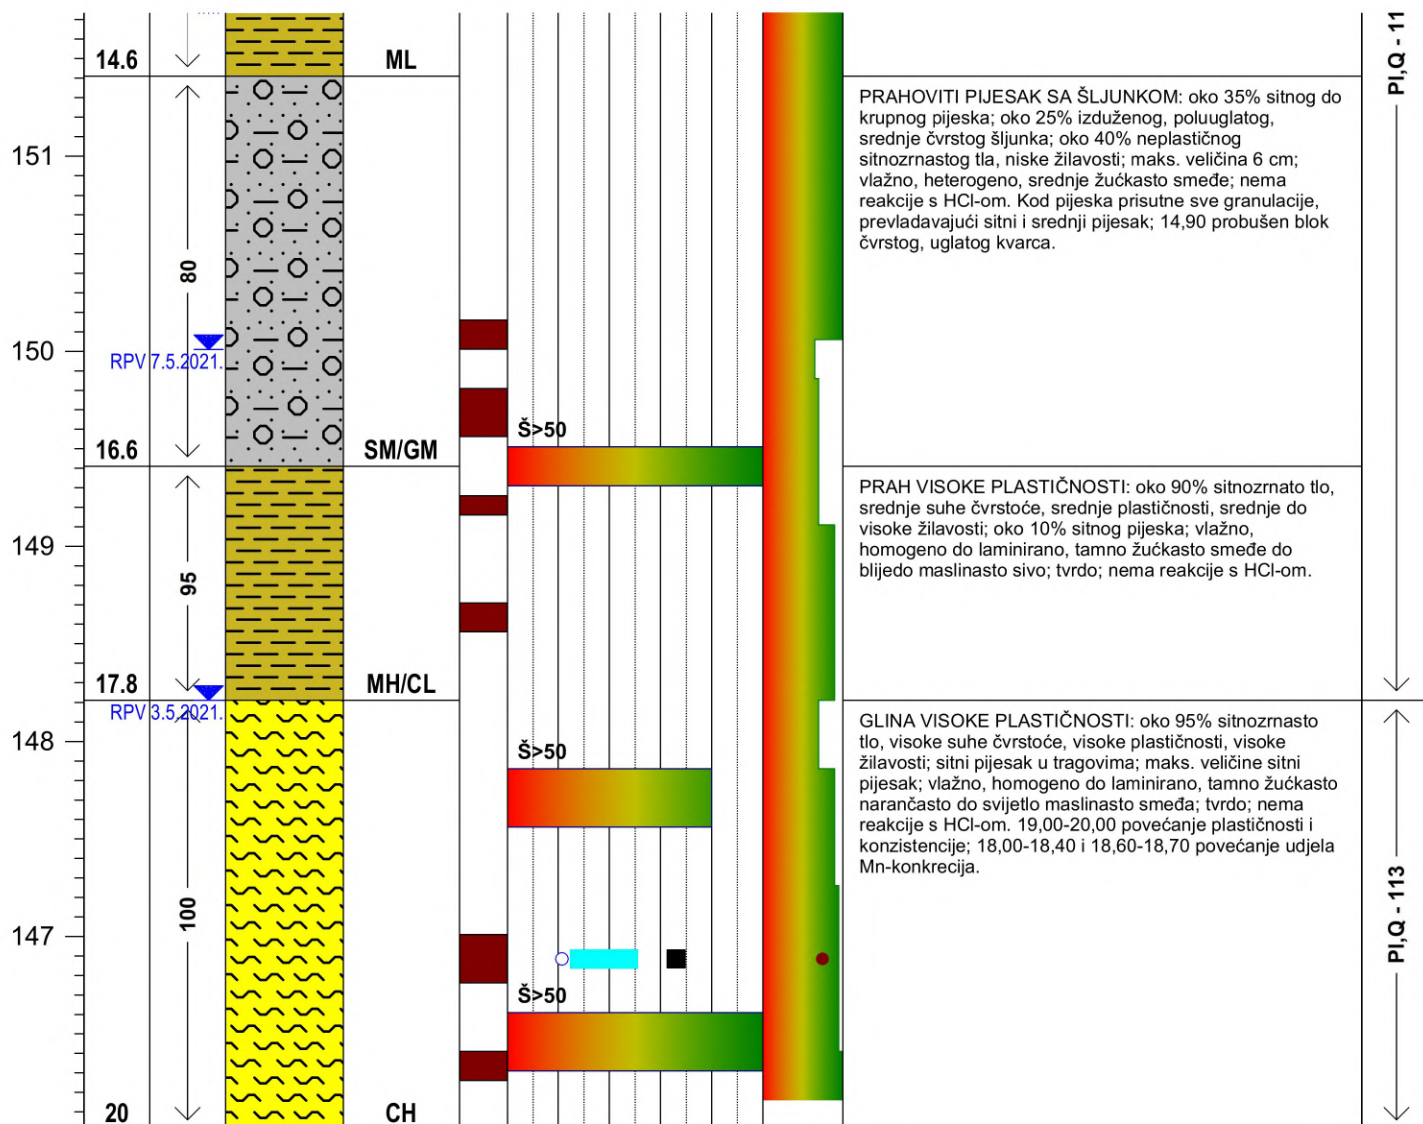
14.6
ML
151
80
150
RPV 7.5.2021.
16.6
SM/GM
Š>50
149
95
17.8
MH/CL
RPV 3.5.2021.
148
Š>50
147
100
Š>50
20
CH

PRAHOVITI PIJESAK SA ŠLJUNKOM: oko 35% sitnog do krupnog pijeska; oko 25% izduženog, poluuglatog, srednje čvrstog šljunka; oko 40% neplastičnog sitnozrnastog tla, niske žilavosti; maks. veličina 6 cm; vlažno, heterogeno, srednje žućkasto smeđe; nema reakcije s HCl-om. Kod pijeska prisutne sve granulacije, prevladavajući sitni i srednji pijesak; 14,90 probušen blok čvrstog, uglatog kvarca.

PRAH VISOKE PLASTIČNOSTI: oko 90% sitnozrnato tlo, srednje suhe čvrstoće, srednje plastičnosti, srednje do visoke žilavosti; oko 10% sitnog pijeska; vlažno, homogeno do laminirano, tamno žućkasto smeđe do blijedo maslinasto sivo; tvrdo; nema reakcije s HCl-om.

GLINA VISOKE PLASTIČNOSTI: oko 95% sitnozrnasto tlo, visoke suhe čvrstoće, visoke plastičnosti, visoke žilavosti; sitni pijesak u tragovima; maks. veličine sitni pijesak; vlažno, homogeno do laminirano, tamno žućkasto narančasto do svijetlo maslinasto smeđa; tvrdo; nema reakcije s HCl-om. 19,00-20,00 povećanje plastičnosti i konzistencije; 18,00-18,40 i 18,60-18,70 povećanje udjela Mn-konkrecija.

PI,Q - 11
PI,Q - 113